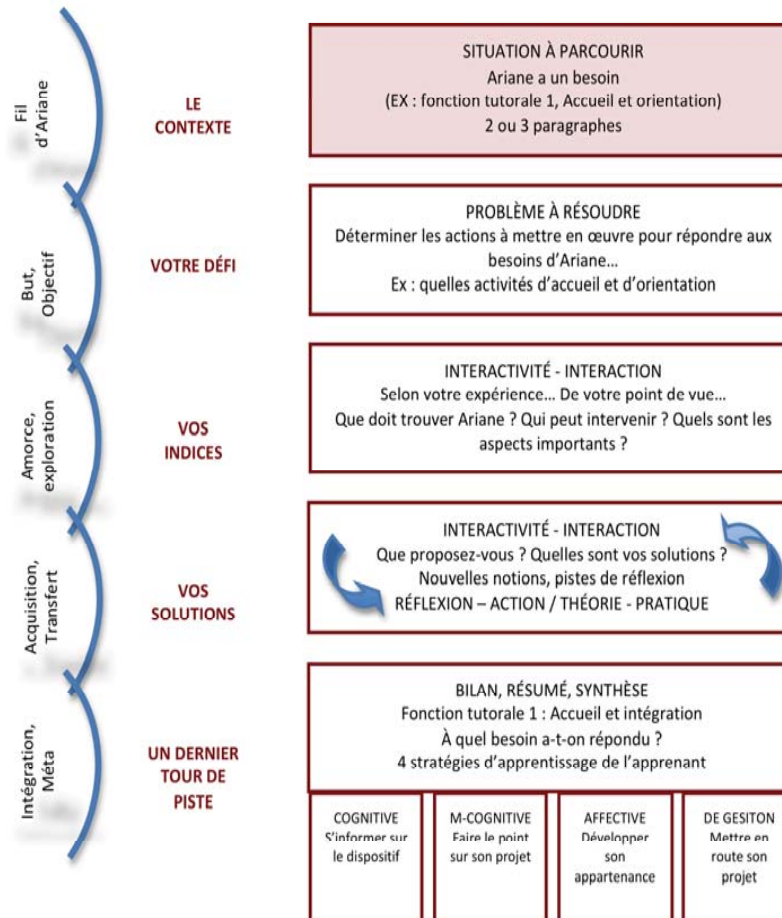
Fil d'Ariane

LE CONTEXTE

SITUATION À PARCOURIR
Ariane a un besoin
(EX : fonction tutorale 1, Accueil et orientation)
2 ou 3 paragraphes

But, Objectif

VOTRE DÉFI

PROBLÈME À RÉSOUDRE
Déterminer les actions à mettre en œuvre pour répondre aux besoins d'Ariane…
Ex : quelles activités d'accueil et d'orientation

Amorce, exploration

VOS INDICES

INTERACTIVITÉ - INTERACTION
Selon votre expérience… De votre point de vue…
Que doit trouver Ariane ? Qui peut intervenir ? Quels sont les aspects importants ?

Acquisition, Transfert

VOS SOLUTIONS

INTERACTIVITÉ - INTERACTION
Que proposez-vous ? Quelles sont vos solutions ?
Nouvelles notions, pistes de réflexion
RÉFLEXION – ACTION / THÉORIE - PRATIQUE

Intégration, Méta

UN DERNIER TOUR DE PISTE

BILAN, RÉSUMÉ, SYNTHÈSE
Fonction tutorale 1 : Accueil et intégration
À quel besoin a-t-on répondu ?
4 stratégies d'apprentissage de l'apprenant

| COGNITIVE | M-COGNITIVE | AFFECTIVE | DE GESITON |
|---|---|---|---|
| S'informer sur le dispositif | Faire le point sur son projet | Développer son appartenance | Mettre en route son projet |